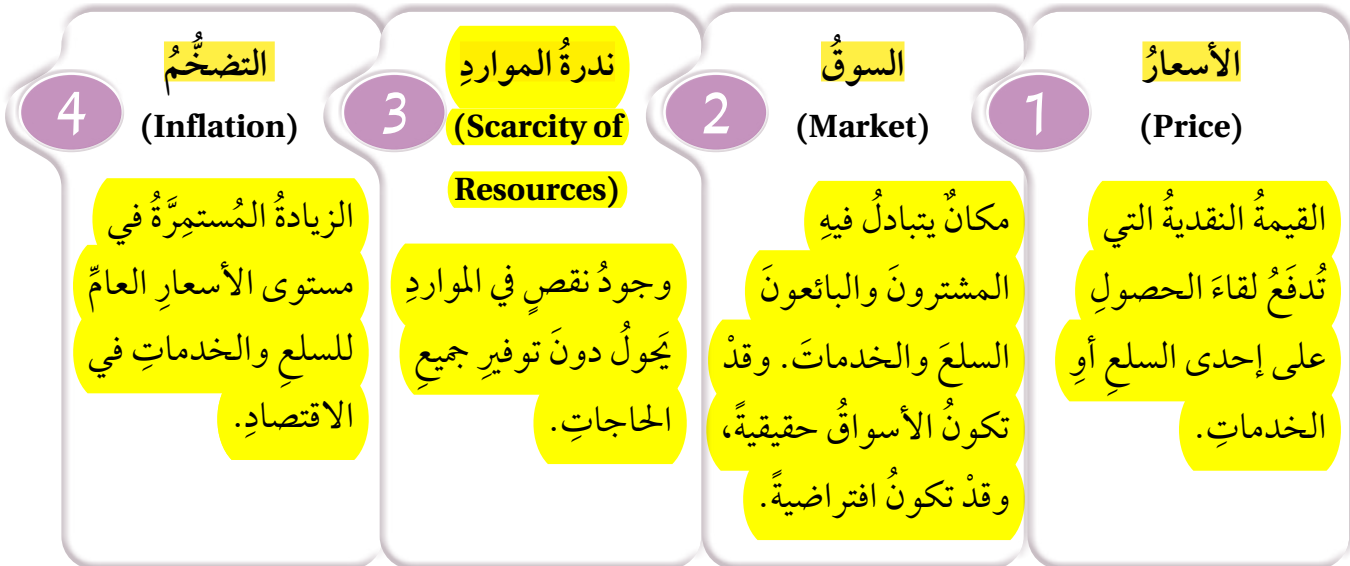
1
الأسعارُ
(Price)
القيمةُ النقديةُ التي تُدفَعُ لقاءَ الحصولِ على إحدى السلعِ أوِ الخدماتِ.

2
السوقُ
(Market)
مكانٌ يتبادلُ فيهِ المشترونَ والبائعونَ السلعَ والخدماتَ. وقدْ تكونُ الأسواقُ حقيقيةً، وقدْ تكونُ افتراضيةً.

3
ندرةُ المواردِ
(Scarcity of Resources)
وجودُ نقصٍ في المواردِ يَحولُ دونَ توفيرِ جميعِ الحاجاتِ.

4
التضخُّمُ
(Inflation)
الزيادةُ المُستمِرَّةُ في مستوى الأسعارِ العامِّ للسلعِ والخدماتِ في الاقتصادِ.